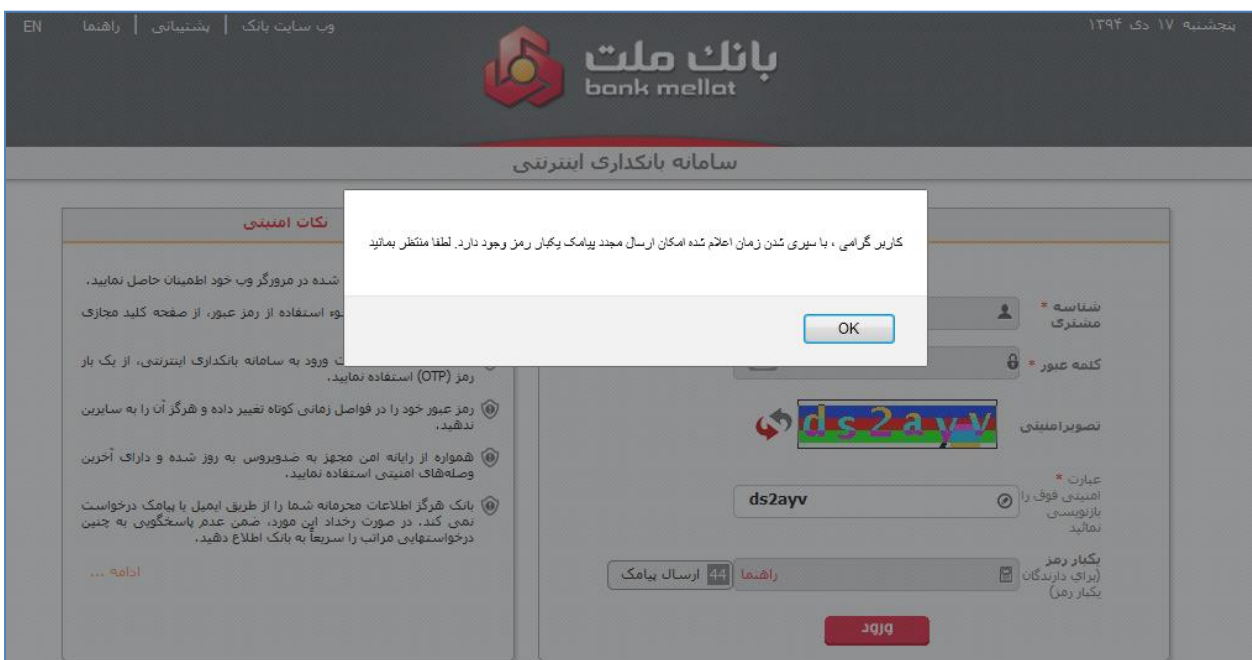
EN راهنما | پشتیبانی | وب سایت بانک

پنجشنبه ۱۷ دی ۱۳۹۴

بانک ملت
bank mellat

سامانه بانکداری اینترنتی

نکات امنیتی

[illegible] شده در مرورگر وب خود اطمینان حاصل نمایید.

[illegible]وء استفاده از رمز عبور، از صفحه کلید مجازی

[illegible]ت ورود به سامانه بانکداری اینترنتی، از یک بار رمز (OTP) استفاده نمایید.

رمز عبور خود را در فواصل زمانی کوتاه تغییر داده و هرگز آن را به سایرین ندهید.

همواره از رایانه امن مجهز به ضدویروس به روز شده و دارای آخرین وصله‌های امنیتی استفاده نمایید.

بانک هرگز اطلاعات محرمانه شما را از طریق ایمیل یا پیامک درخواست نمی کند. در صورت رخداد این مورد، ضمن عدم پاسخگویی به چنین درخواستهایی مراتب را سریعاً به بانک اطلاع دهید.

ادامه ...

کاربر گرامی ، با سپری شدن زمان اعلام شده امکان ارسال مجدد پیامک یکبار رمز وجود دارد. لطفا منتظر بمانید

OK

شناسه * مشتری

کلمه عبور *

تصویر امنیتی

ds2ayv

عبارت * امنیتی فوق را بازنویسی نمائید

ds2ayv

یکبار رمز (برای دارندگان یکبار رمز)

راهنما

44 ارسال پیامک

ورود